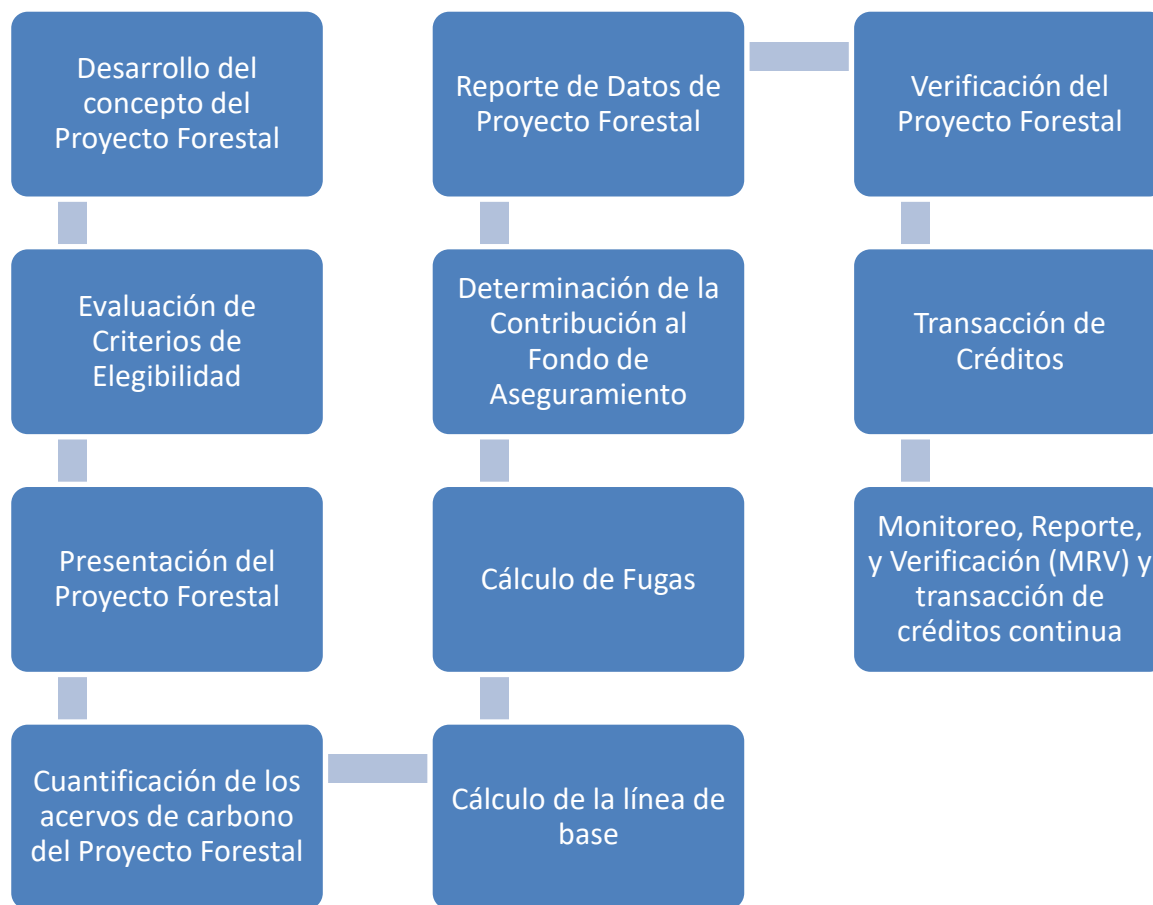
Desarrollo del concepto del Proyecto Forestal

Evaluación de Criterios de Elegibilidad

Presentación del Proyecto Forestal

Cuantificación de los acervos de carbono del Proyecto Forestal

Cálculo de la línea de base

Cálculo de Fugas

Determinación de la Contribución al Fondo de Aseguramiento

Reporte de Datos de Proyecto Forestal

Verificación del Proyecto Forestal

Transacción de Créditos

Monitoreo, Reporte, y Verificación (MRV) y transacción de créditos continua